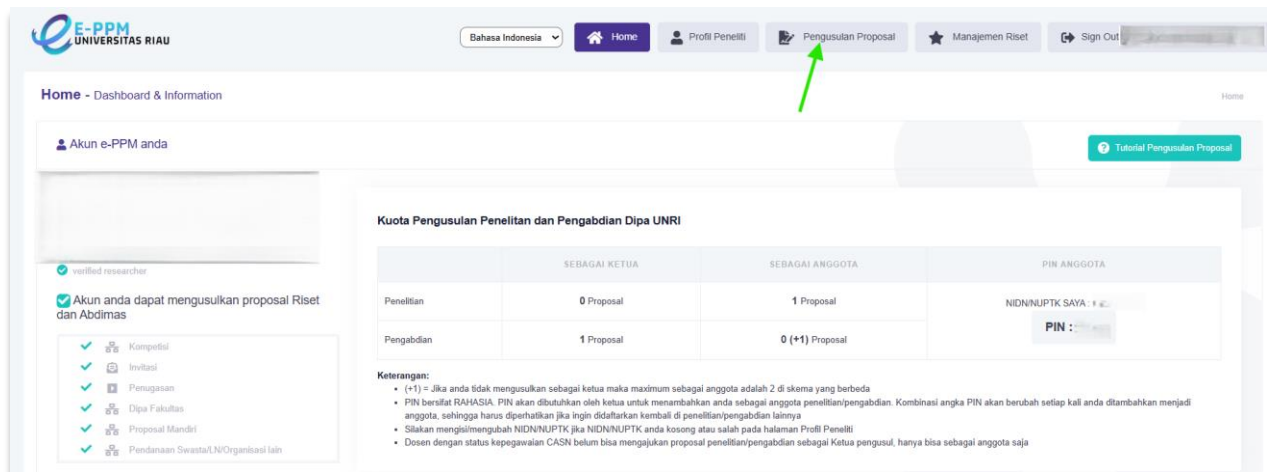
E-PPM UNIVERSITAS RIAU

Bahasa Indonesia

Home

Profil Peneliti

Pengusulan Proposal

Manajemen Riset

Sign Out

Home - Dashboard & Information

Home

Akun e-PPM anda

Tutorial Pengusulan Proposal

verified researcher

Akun anda dapat mengusulkan proposal Riset dan Abdimas

Kompetisi

Invitasi

Penugasan

Dipa Fakultas

Proposal Mandiri

Pendanaan Swasta/LN/Organisasi lain

Kuota Pengusulan Penelitan dan Pengabdian Dipa UNRI

| | SEBAGAI KETUA | SEBAGAI ANGGOTA | PIN ANGGOTA |
|---|---|---|---|
| Penelitian | 0 Proposal | 1 Proposal | NIDN/NUPTK SAYA : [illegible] |
| Pengabdian | 1 Proposal | 0 (+1) Proposal | PIN : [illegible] |

Keterangan:
• (+1) = Jika anda tidak mengusulkan sebagai ketua maka maximum sebagai anggota adalah 2 di skema yang berbeda
• PIN bersifat RAHASIA. PIN akan dibutuhkan oleh ketua untuk menambahkan anda sebagai anggota penelitian/pengabdian. Kombinasi angka PIN akan berubah setiap kali anda ditambahkan menjadi anggota, sehingga harus diperhatikan jika ingin didaftarkan kembali di penelitian/pengabdian lainnya
• Silakan mengisi/mengubah NIDN/NUPTK jika NIDN/NUPTK anda kosong atau salah pada halaman Profil Peneliti
• Dosen dengan status kepegawaian CASN belum bisa mengajukan proposal penelitian/pengabdian sebagai Ketua pengusul, hanya bisa sebagai anggota saja